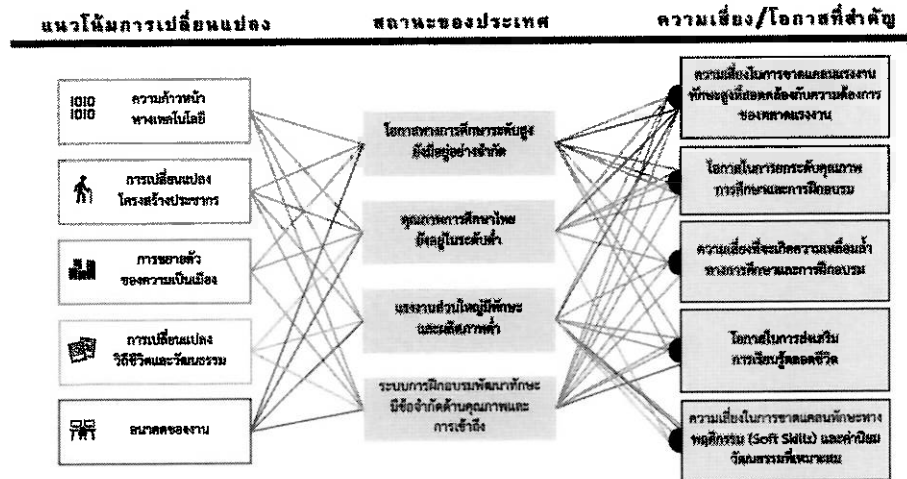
แนวโน้มการเปลี่ยนแปลง

สถานะของประเทศ

ความเสี่ยง/โอกาสที่สำคัญ

1010 1010 ความก้าวหน้าทางเทคโนโลยี

การเปลี่ยนแปลงโครงสร้างประชากร

การขยายตัวของความเป็นเมือง

การเปลี่ยนแปลงวิถีชีวิตและวัฒนธรรม

อนาคตของงาน

โอกาสทางการศึกษาระดับสูงยังมีอยู่อย่างจำกัด

คุณภาพการศึกษาไทยยังอยู่ในระดับต่ำ

แรงงานส่วนใหญ่มีทักษะและผลิตภาพต่ำ

ระบบการฝึกอบรมพัฒนาทักษะมีข้อจำกัดด้านคุณภาพและการเข้าถึง

ความเสี่ยงในการขาดแคลนแรงงานทักษะสูงที่สอดคล้องกับความต้องการของตลาดแรงงาน

โอกาสในการยกระดับคุณภาพการศึกษาและการฝึกอบรม

ความเสี่ยงที่จะเกิดความเหลื่อมล้ำทางการศึกษาและการฝึกอบรม

โอกาสในการส่งเสริมการเรียนรู้ตลอดชีวิต

ความเสี่ยงในการขาดแคลนทักษะทางพฤติกรรม (Soft Skills) และค่านิยมวัฒนธรรมที่เหมาะสม